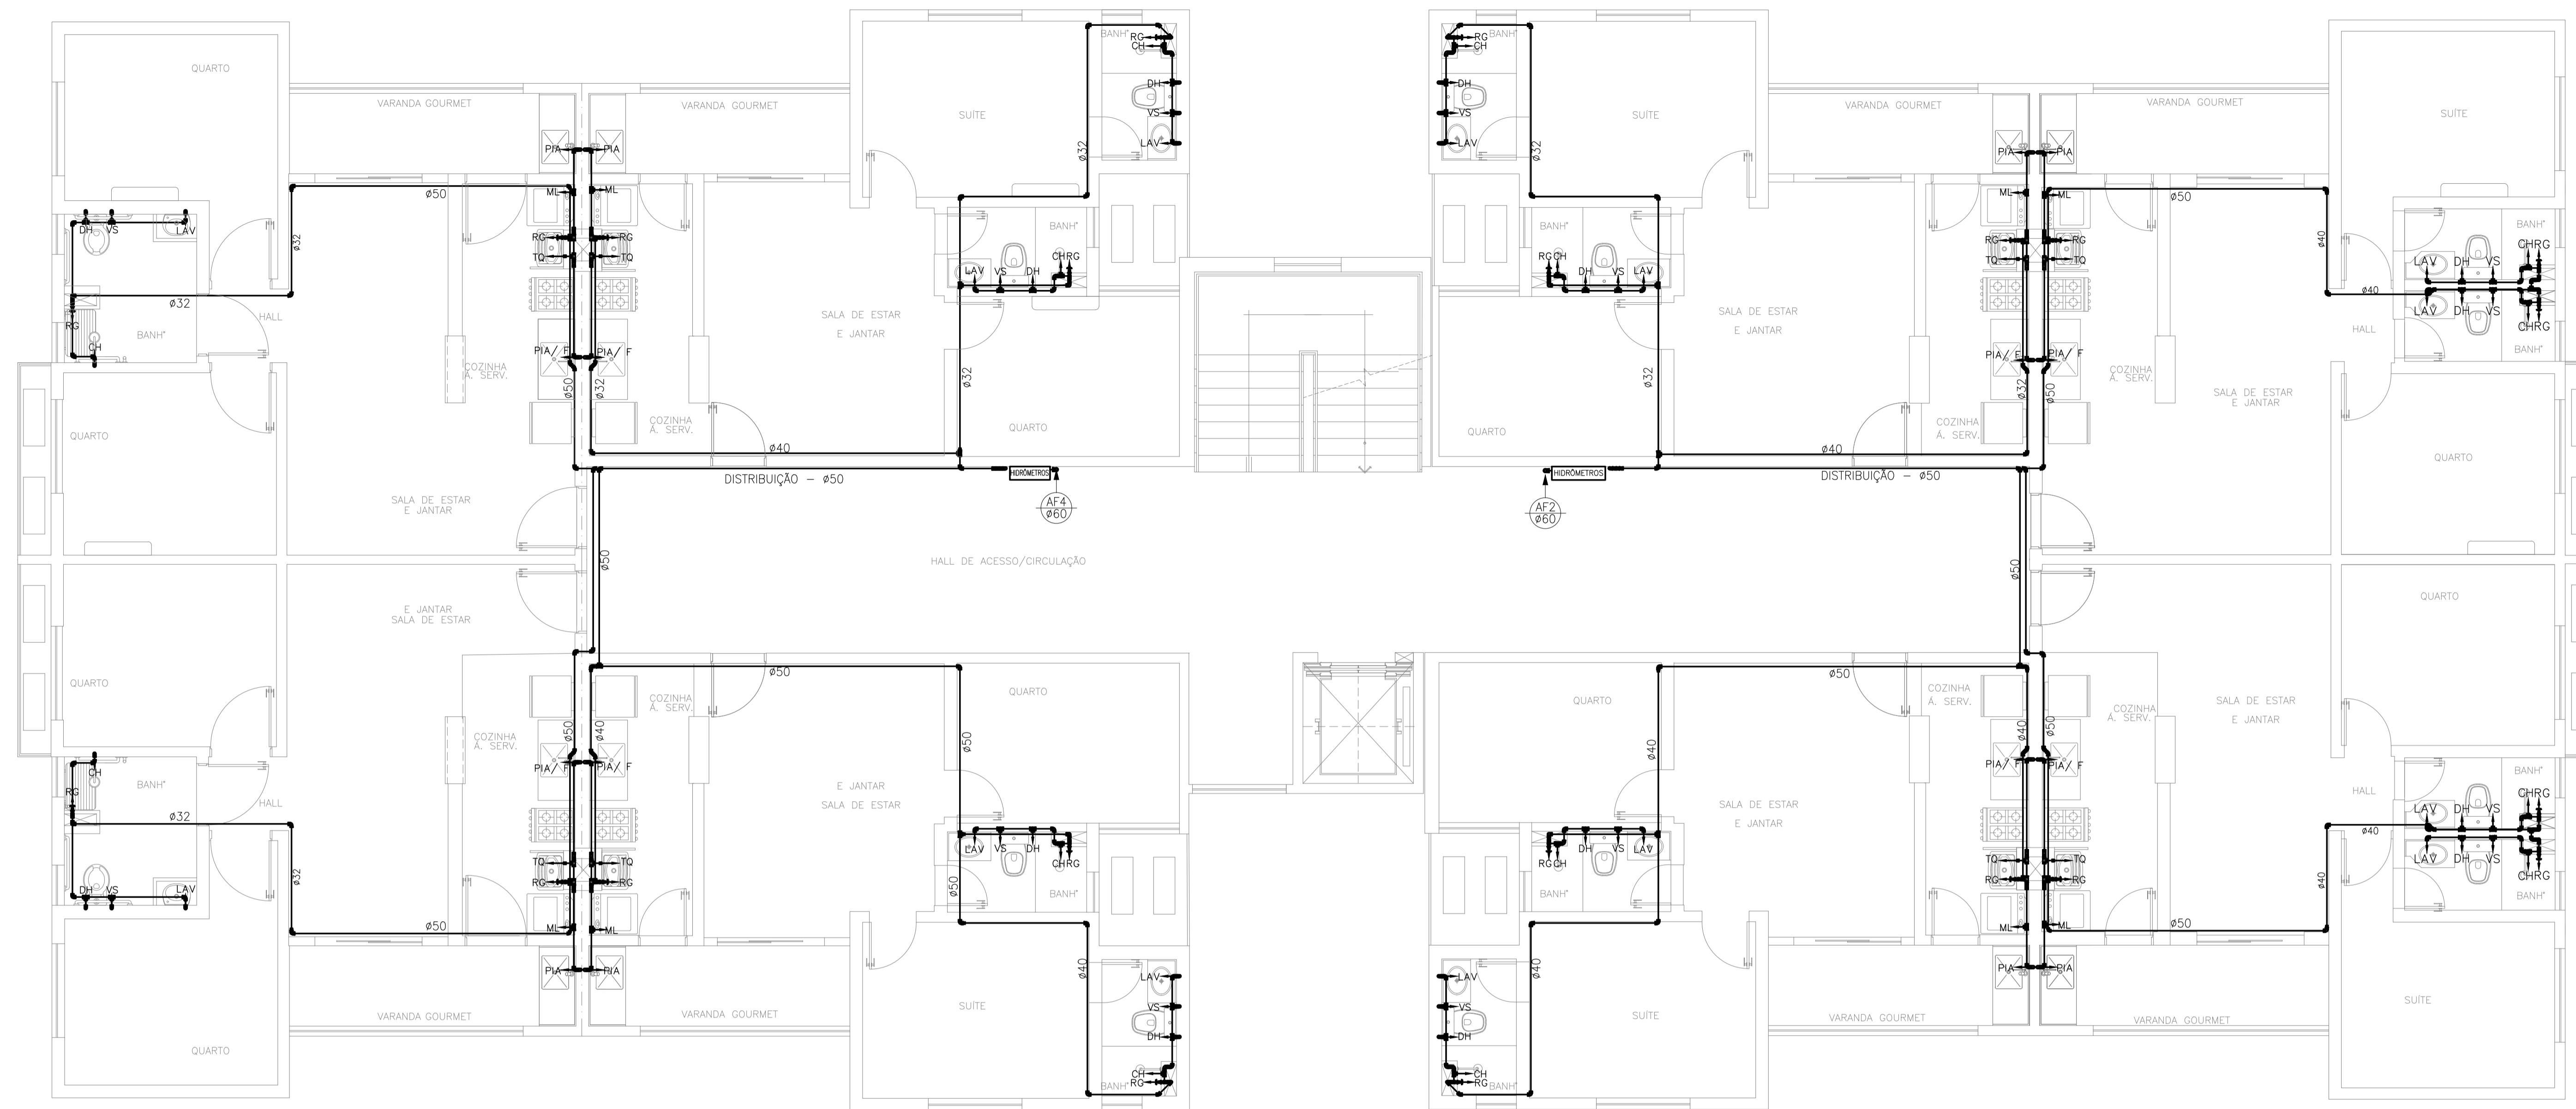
QUARTO
VARANDA GOURMET
VARANDA GOURMET
SUÍTE
BANH°
RG
CH
DH
VS
LAV
ø32
PIA
PIA
ML
ML
ø50
DH
VS
LAV
ø32
ø32
RG
RG
RG
TQ
TQ
BANH°
CH
HALL
COZINHA
Á. SERV.
PIA/ F
PIA/ F
ø50
ø32
COZINHA
Á. SERV.
ø40
SALA DE ESTAR
E JANTAR
BANH°
LAV
VS
DH
CHRG
ø32
QUARTO
QUARTO
SALA DE ESTAR
E JANTAR
DISTRIBUIÇÃO – ø50
HIDRÔMETROS
AF4
ø60
HALL DE ACESSO/CIRCULAÇÃO
ø50
E JANTAR
SALA DE ESTAR
QUARTO
ø50
COZINHA
Á. SERV.
ø50
ø40
COZINHA
Á. SERV.
PIA/ F
PIA/ F
QUARTO
ø50
E JANTAR
SALA DE ESTAR
BANH°
CH
RG
HALL
ø32
ø32
LAV
VS
DH
CHRG
TQ
TQ
RG
RG
ø50
BANH°
DH
VS
LAV
ø50
ML
ML
PIA
PIA
ø40
LAV
VS
DH
SUÍTE
QUARTO
VARANDA GOURMET
VARANDA GOURMET
CH
RG
BANH°
BANH°
RG
CH
DH
VS
LAV
ø32
SUÍTE
VARANDA GOURMET
VARANDA GOURMET
SUÍTE
PIA
PIA
ML
ML
ø50
BANH°
RG
CH
DH
VS
LAV
RG
RG
TQ
TQ
ø40
BANH°
CHRG
LAV
DH
VS
ø40
LAV
DH
VS
CHRG
BANH°
HALL
SALA DE ESTAR
E JANTAR
QUARTO
ø32
PIA/ F
PIA/ F
COZINHA
Á. SERV.
ø32
ø50
COZINHA
Á. SERV.
SALA DE ESTAR
E JANTAR
ø40
HIDRÔMETROS
DISTRIBUIÇÃO – ø50
AF2
ø60
QUARTO
ø50
QUARTO
ø50
COZINHA
Á. SERV.
COZINHA
Á. SERV.
SALA DE ESTAR
E JANTAR
QUARTO
ø40
ø40
ø50
PIA/ F
PIA/ F
SALA DE ESTAR
E JANTAR
HALL
BANH°
LAV
DH
VS
CHRG
ø40
RG
CH
DH
VS
LAV
BANH°
TQ
TQ
RG
RG
LAV
DH
VS
CHRG
BANH°
ø40
ML
ML
ø50
PIA
PIA
ø40
LAV
VS
DH
SUÍTE
SUÍTE
VARANDA GOURMET
VARANDA GOURMET
CH
RG
BANH°